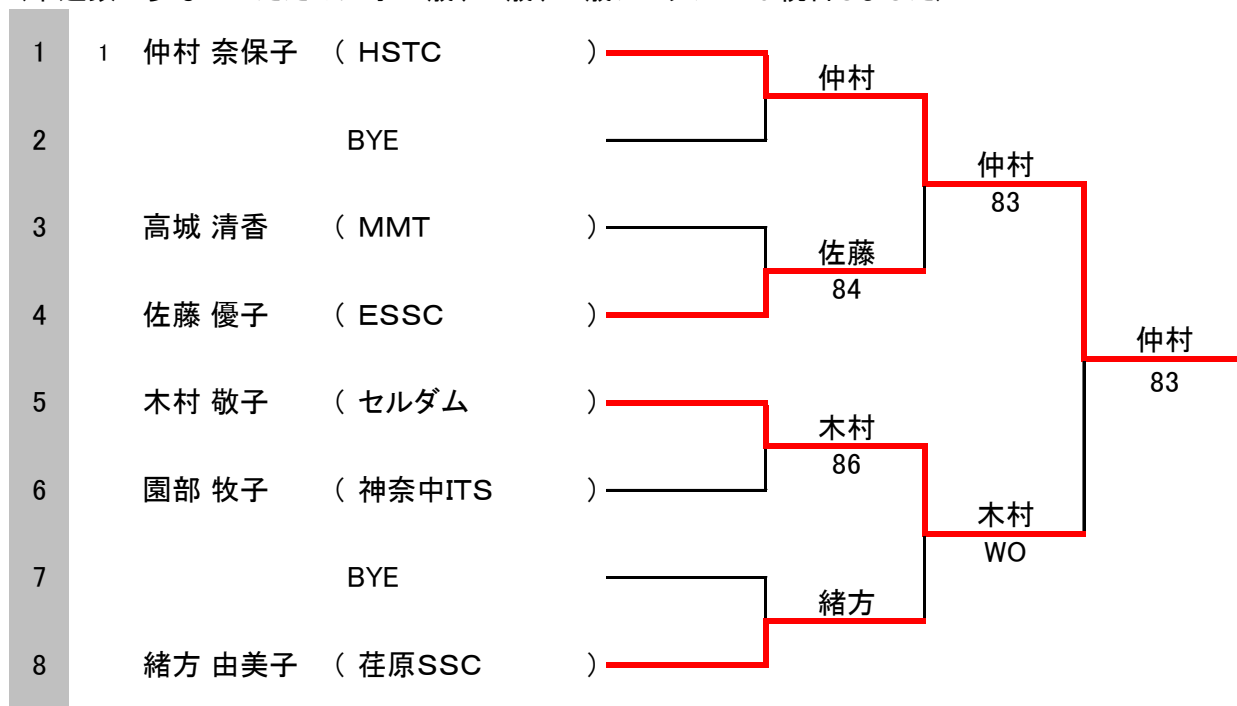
1 1 仲村 奈保子 ( HSTC )
2 BYE
3 高城 清香 ( MMT )
4 佐藤 優子 ( ESSC )
5 木村 敬子 ( セルダム )
6 園部 牧子 ( 神奈中ITS )
7 BYE
8 緒方 由美子 ( 荏原SSC )

仲村
佐藤
84
木村
86
緒方

仲村
83
木村
WO

仲村
83